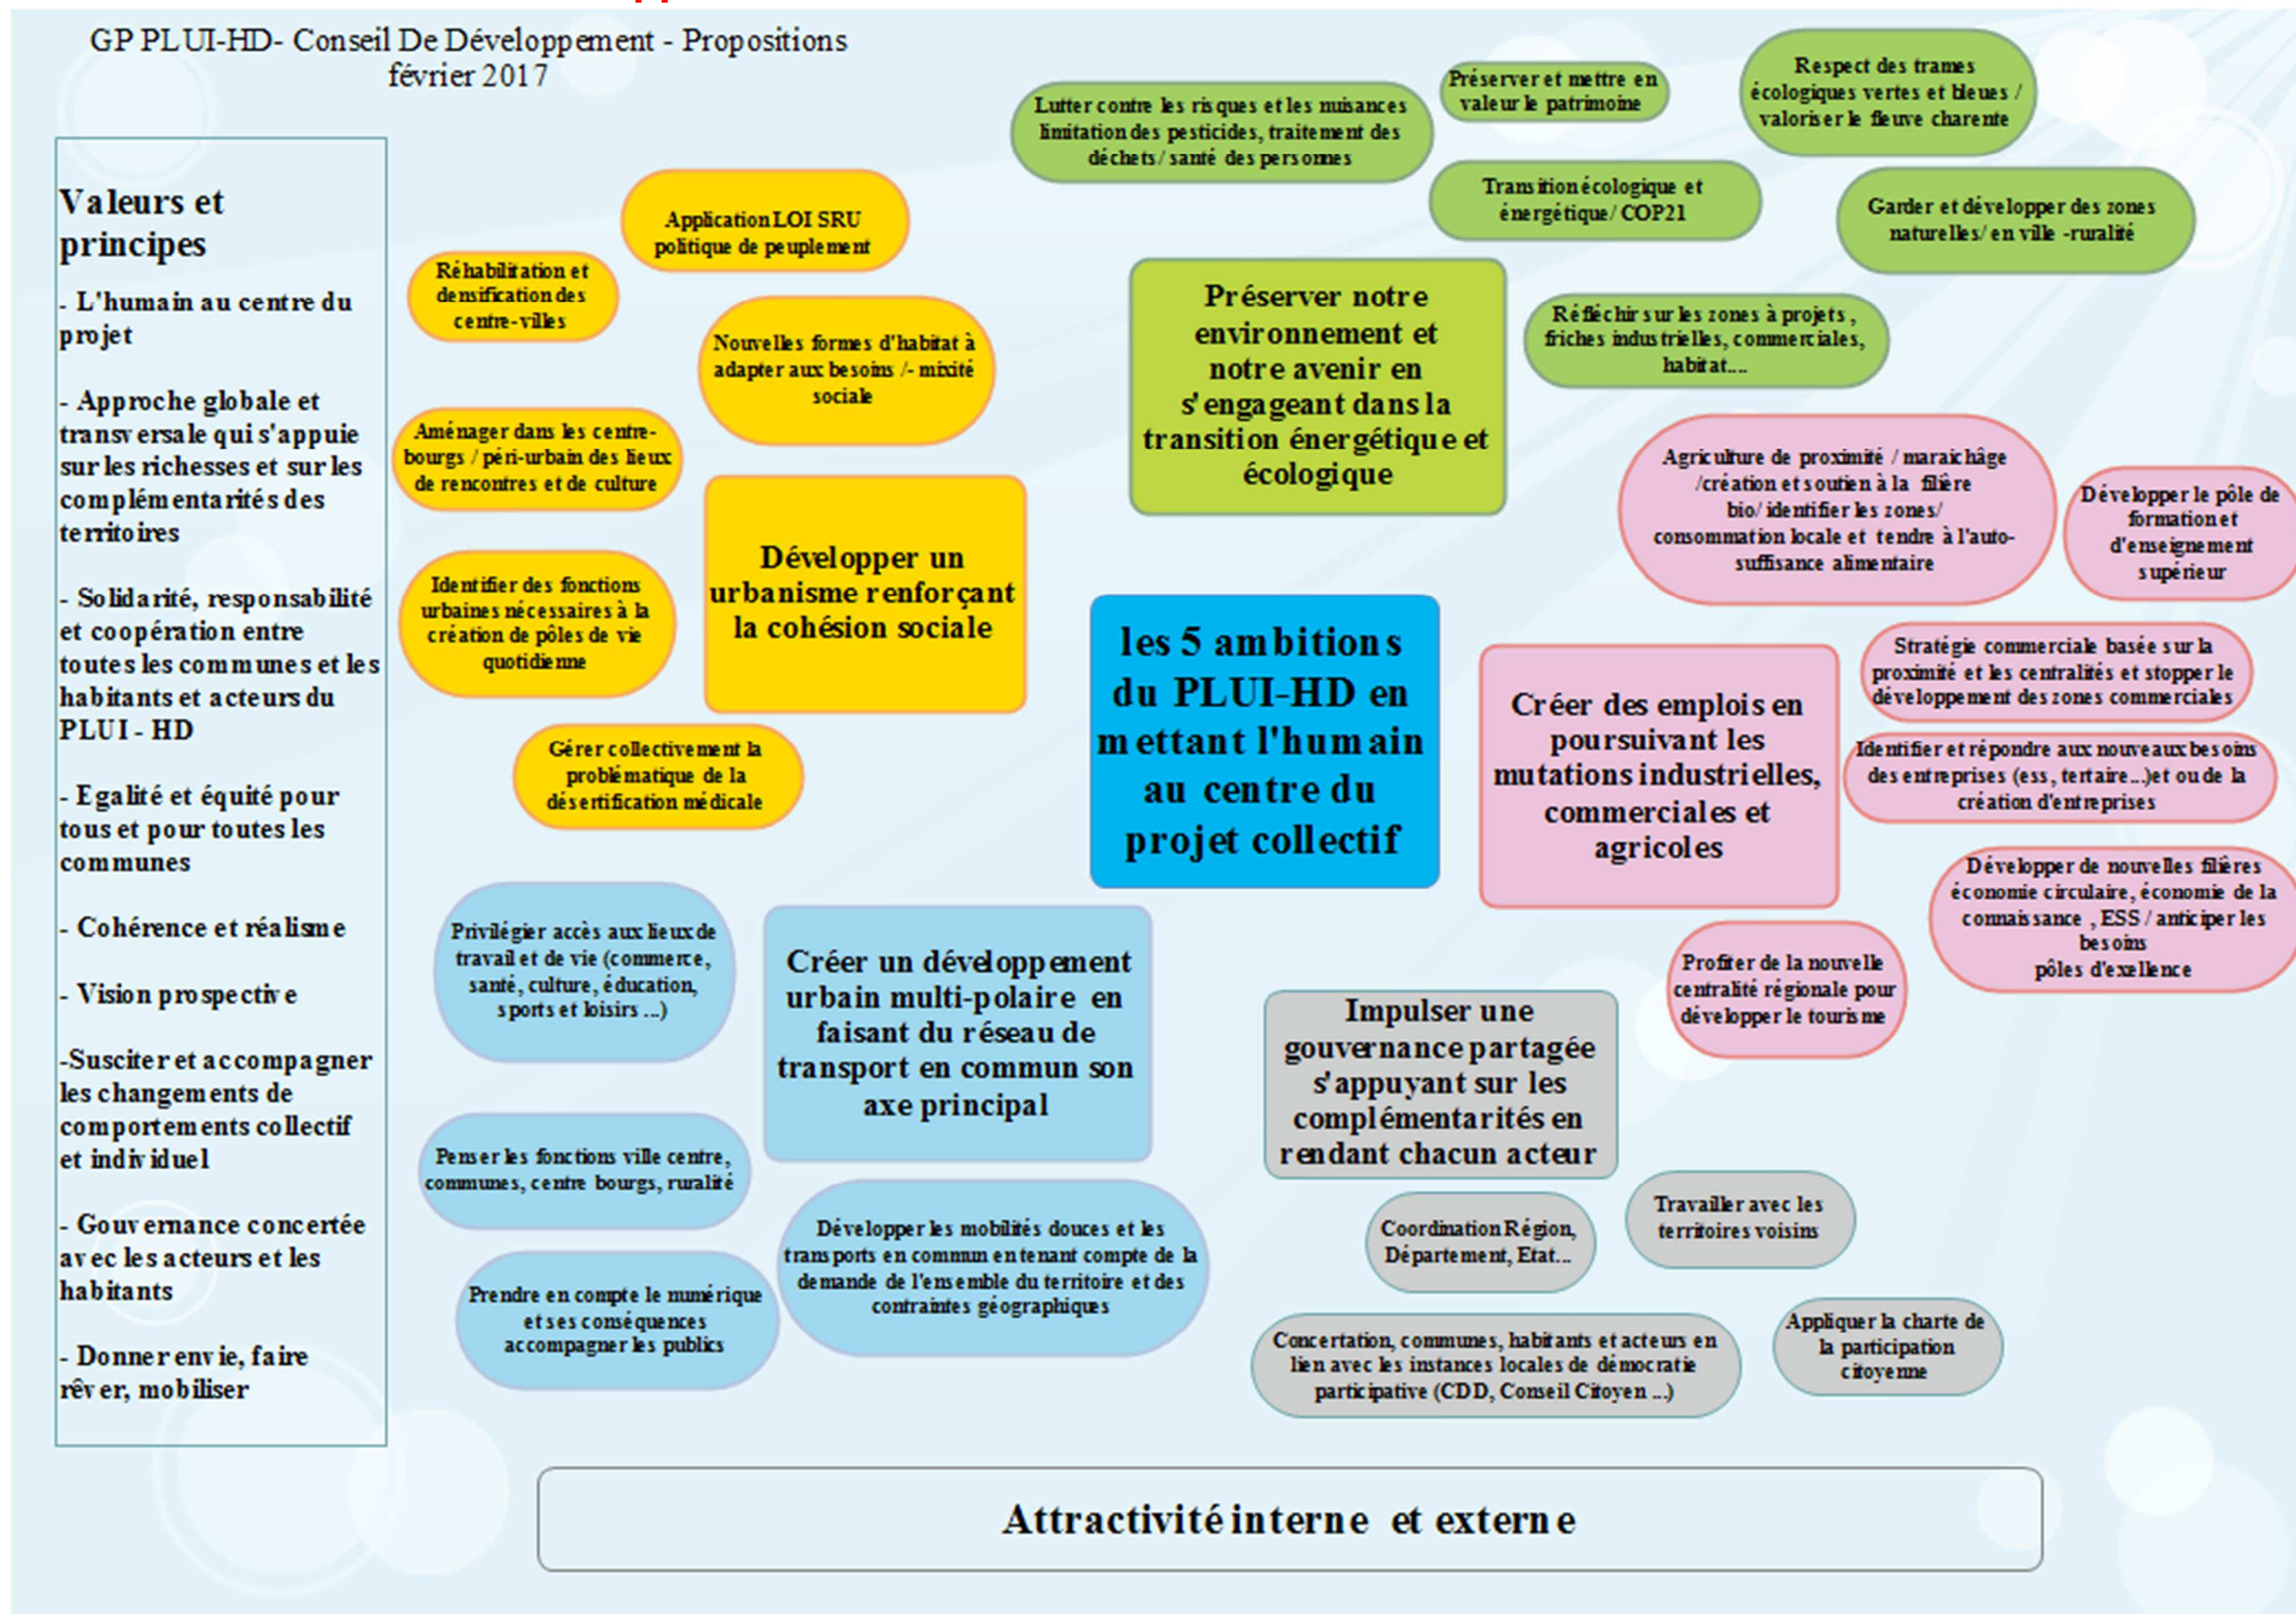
GP PLUI-HD- Conseil De Développement - Propositions
février 2017

Valeurs et principes

- L'humain au centre du projet

- Approche globale et transversale qui s'appuie sur les richesses et sur les complémentarités des territoires

- Solidarité, responsabilité et coopération entre toutes les communes et les habitants et acteurs du PLUI - HD

- Egalité et équité pour tous et pour toutes les communes

- Cohérence et réalisme

- Vision prospective

-Susciter et accompagner les changements de comportements collectif et individuel

- Gouvernance concertée avec les acteurs et les habitants

- Donner envie, faire rêver, mobiliser

Application LOI SRU politique de peuplement

Réhabilitation et densification des centre-villes

Nouvelles formes d'habitat à adapter aux besoins /- mixité sociale

Aménager dans les centre-bourgs / péri-urbain des lieux de rencontres et de culture

Développer un urbanisme renforçant la cohésion sociale

Identifier des fonctions urbaines nécessaires à la création de pôles de vie quotidienne

Gérer collectivement la problématique de la désertification médicale

Lutter contre les risques et les nuisances limitation des pesticides, traitement des déchets/ santé des personnes

Préserver et mettre en valeur le patrimoine

Respect des trames écologiques vertes et bleues / valoriser le fleuve charente

Transition écologique et énergétique/ COP21

Garder et développer des zones naturelles/ en ville -ruralité

Préserver notre environnement et notre avenir en s'engageant dans la transition énergétique et écologique

Réfléchir sur les zones à projets, friches industrielles, commerciales, habitat....

Agriculture de proximité / maraichâge /création et soutien à la filière bio/ identifier les zones/ consommation locale et tendre à l'auto-suffisance alimentaire

Développer le pôle de formation et d'enseignement supérieur

les 5 ambitions du PLUI-HD en mettant l'humain au centre du projet collectif

Créer des emplois en poursuivant les mutations industrielles, commerciales et agricoles

Stratégie commerciale basée sur la proximité et les centralités et stopper le développement des zones commerciales

Identifier et répondre aux nouveaux besoins des entreprises (ess, tertaire...)et ou de la création d'entreprises

Développer de nouvelles filières économie circulaire, économie de la connaissance , ESS / anticiper les besoins pôles d'exellence

Profiter de la nouvelle centralité régionale pour développer le tourisme

Privilégier accès aux lieux de travail et de vie (commerce, santé, culture, éducation, sports et loisirs ...)

Créer un développement urbain multi-polaire en faisant du réseau de transport en commun son axe principal

Penser les fonctions ville centre, communes, centre bourgs, ruralité

Développer les mobilités douces et les transports en commun en tenant compte de la demande de l'ensemble du territoire et des contraintes géographiques

Prendre en compte le numérique et ses conséquences accompagner les publics

Impulser une gouvernance partagée s'appuyant sur les complémentarités en rendant chacun acteur

Coordination Région, Département, Etat...

Travailler avec les territoires voisins

Concertation, communes, habitants et acteurs en lien avec les instances locales de démocratie participative (CDD, Conseil Citoyen ...)

Appliquer la charte de la participation citoyenne

Attractivité interne et externe